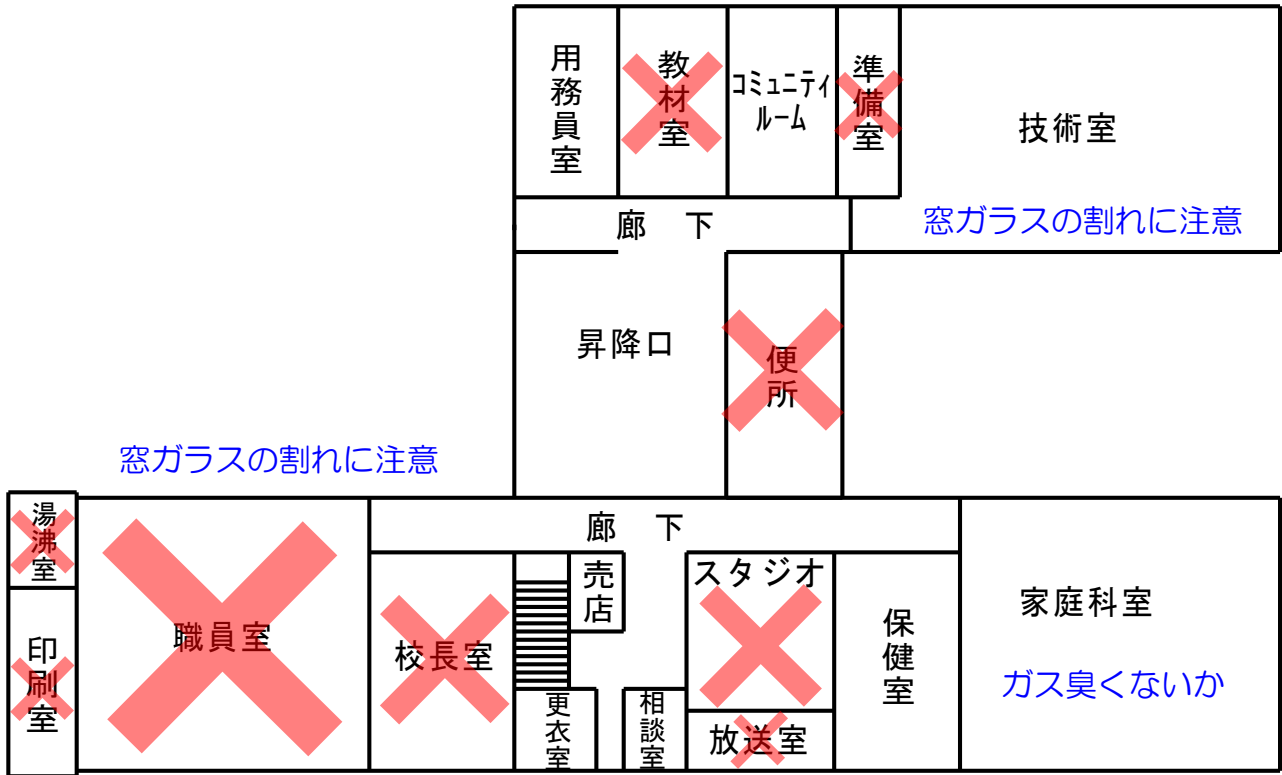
用務員室

教材室

コミュニティルーム

準備室

技術室

廊 下

窓ガラスの割れに注意

昇降口

便所

窓ガラスの割れに注意

湯沸室

印刷室

職員室

廊 下

校長室

売店

更衣室

相談室

スタジオ

放送室

保健室

家庭科室

ガス臭くないか